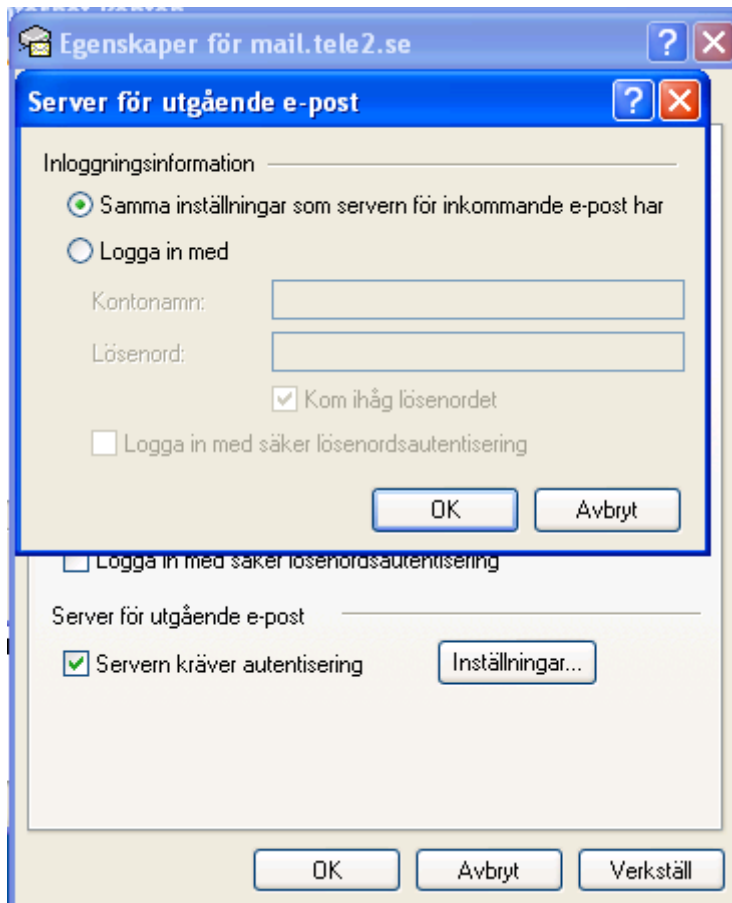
Egenskaper för mail.tele2.se

Server för utgående e-post

Inloggningsinformation

Samma inställningar som servern för inkommande e-post har

Logga in med

Kontonamn:

Lösenord:

Kom ihåg lösenordet

Logga in med säker lösenordsautentisering

OK

Avbryt

Logga in med säker lösenordsautentisering

Server för utgående e-post

Servern kräver autentisering

Inställningar...

OK

Avbryt

Verkställ